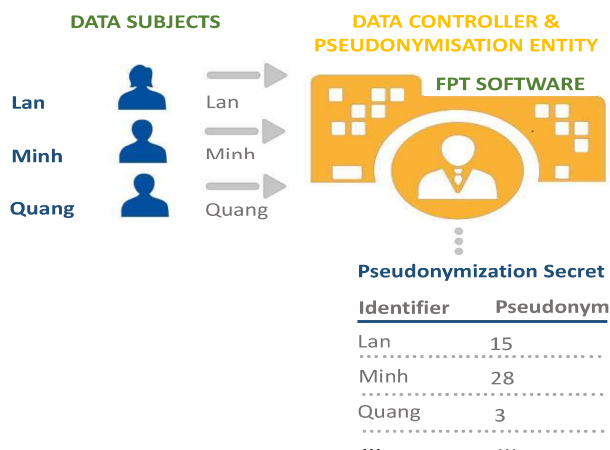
DATA SUBJECTS

DATA CONTROLLER & PSEUDONYMISATION ENTITY

FPT SOFTWARE

Lan

Lan

Minh

Minh

Quang

Quang

Pseudonymization Secret

| Identifier | Pseudonym |
|---|---|
| Lan | 15 |
| Minh | 28 |
| Quang | 3 |
| ... | ... |